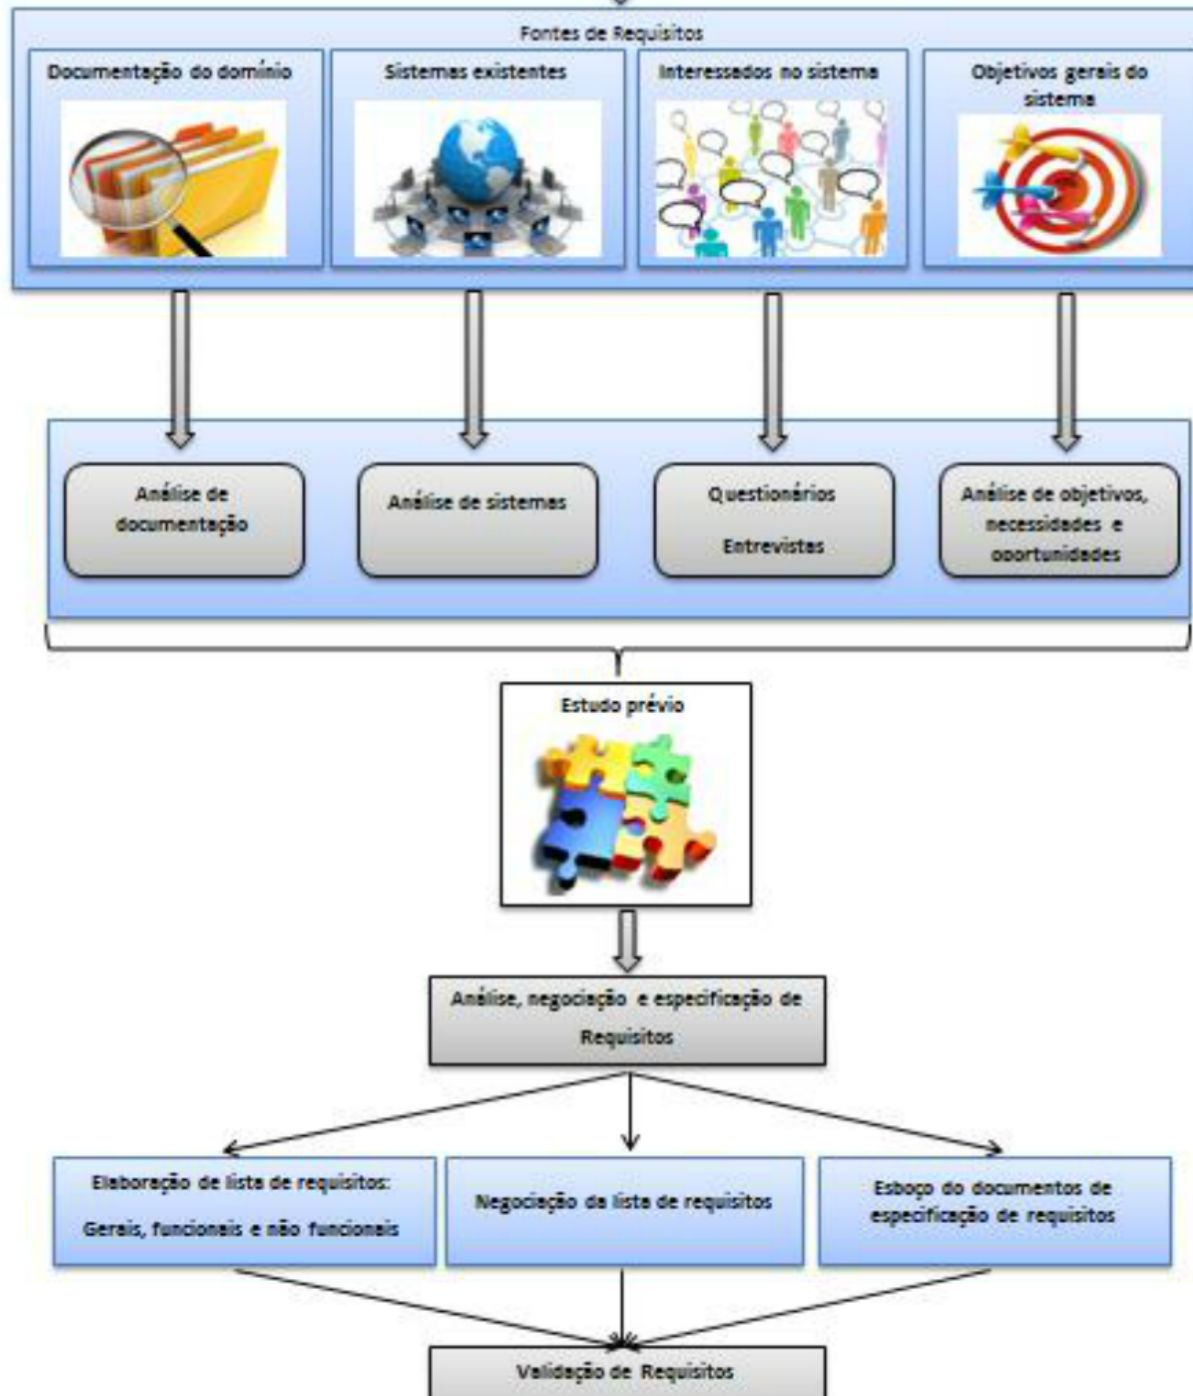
Fontes de Requisitos

Documentação do domínio

Sistemas existentes

Interessados no sistema

Objetivos gerais do sistema

Análise de documentação

Análise de sistemas

Questionários

Entrevistas

Análise de objetivos, necessidades e oportunidades

Estudo prévio

Análise, negociação e especificação de Requisitos

Elaboração de lista de requisitos:

Gerais, funcionais e não funcionais

Negociação da lista de requisitos

Esboço do documentos de especificação de requisitos

Validação de Requisitos